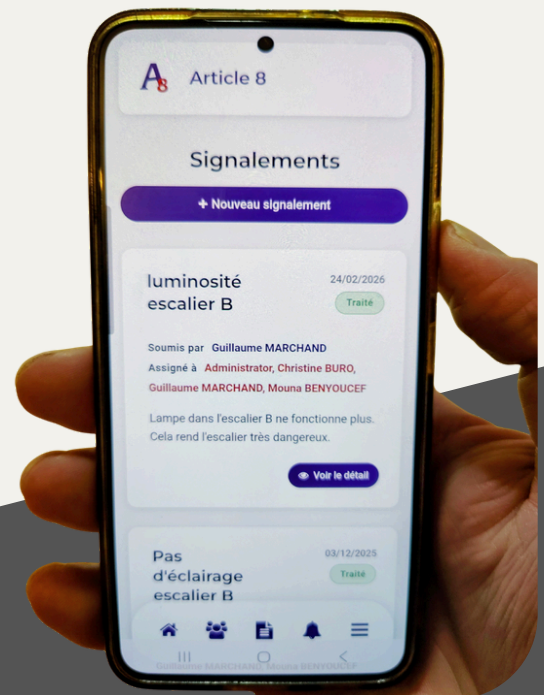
A8 Article 8

Signalements

+ Nouveau signalement

luminosité escalier B

24/02/2026

Traité

Soumis par Guillaume MARCHAND

Assigné à Administrator, Christine BURO, Guillaume MARCHAND, Mouna BENYOUCEF

Lampe dans l'escalier B ne fonctionne plus. Cela rend l'escalier très dangereux.

Voir le détail

Pas d'éclairage escalier B

03/12/2025

Traité

Guillaume MARCHAND, Mouna BENYOUCEF